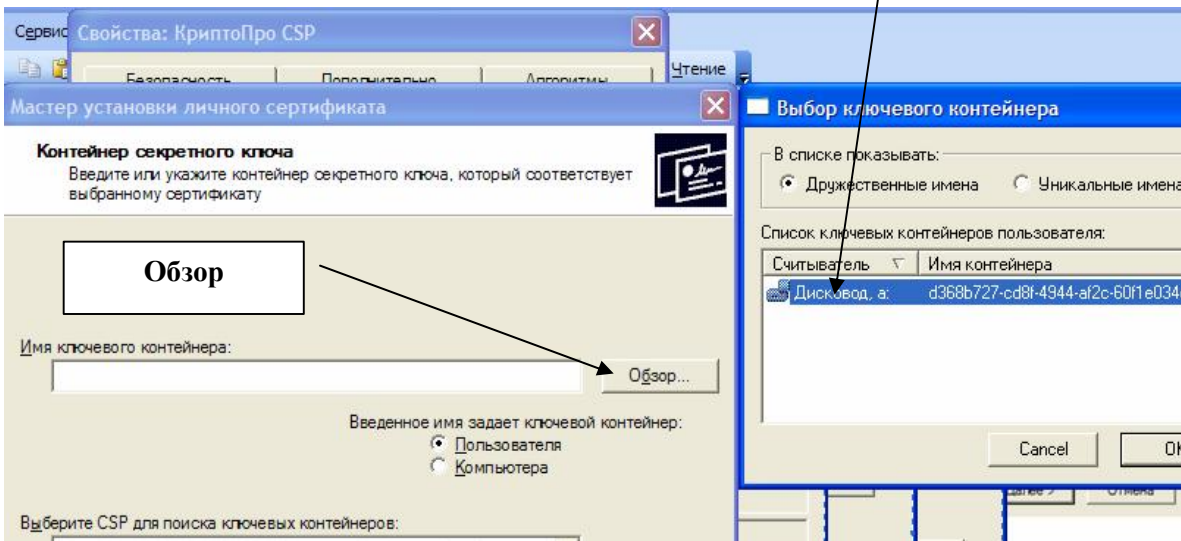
Сервис Свойства: КриптоПро CSP

Безопасность Дополнительно Алгоритмы Чтение

Мастер установки личного сертификата

Контейнер секретного ключа

Введите или укажите контейнер секретного ключа, который соответствует выбранному сертификату

Обзор

Имя ключевого контейнера:

Обзор...

Введенное имя задает ключевой контейнер:

Пользователя

Компьютера

Выберите CSP для поиска ключевых контейнеров:

Выбор ключевого контейнера

В списке показывать:

Дружественные имена

Уникальные имена

Список ключевых контейнеров пользователя:

| Считыватель | Имя контейнера |
|---|---|
| Дисковод, a: | d368b727-cd8f-4944-af2c-60f1e034 |

Cancel

OK

Далее > Отмена